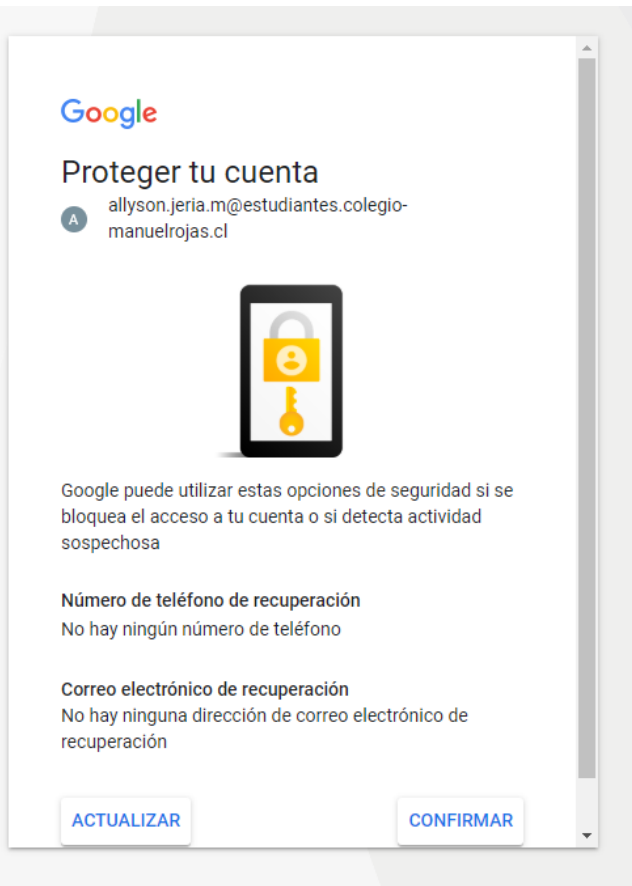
Google

Proteger tu cuenta

A allyson.jeria.m@estudiantes.colegio-manuelrojas.cl

Google puede utilizar estas opciones de seguridad si se bloquea el acceso a tu cuenta o si detecta actividad sospechosa

Número de teléfono de recuperación
No hay ningún número de teléfono

Correo electrónico de recuperación
No hay ninguna dirección de correo electrónico de recuperación

ACTUALIZAR

CONFIRMAR